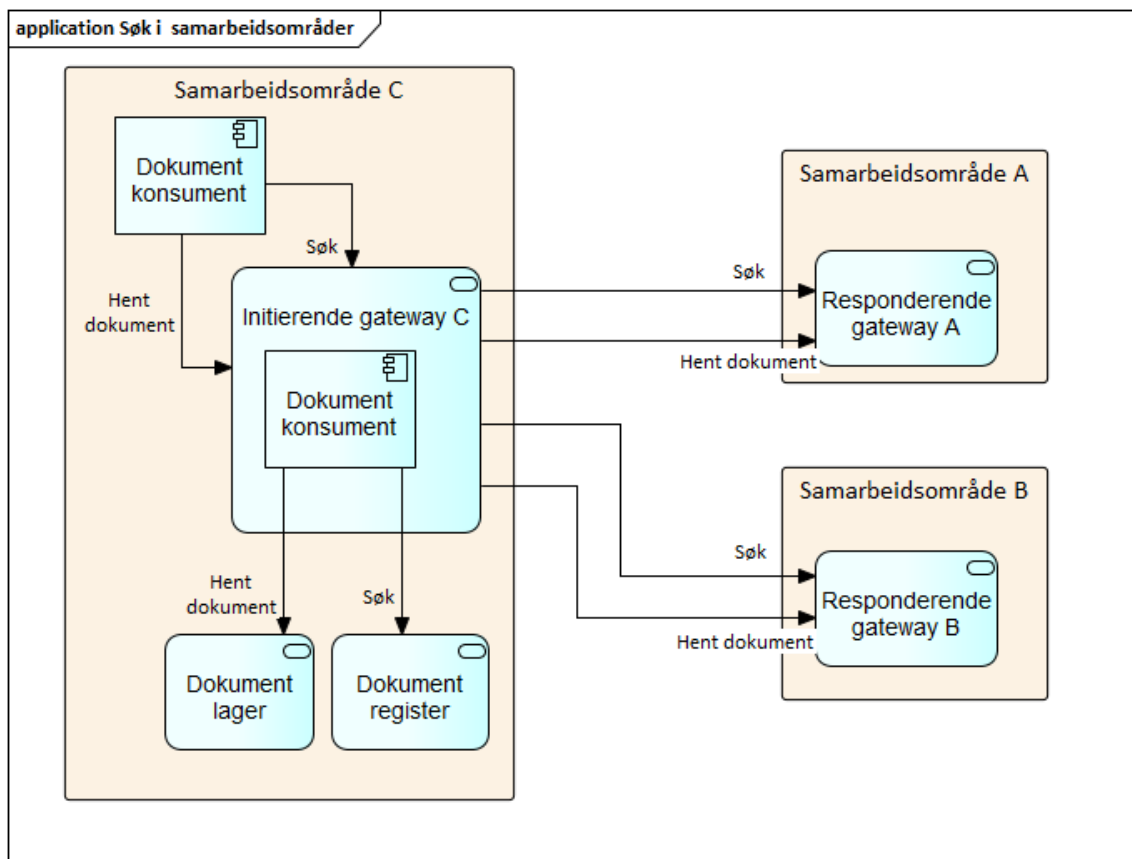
application Søk i samarbeidsområder

Samarbeidsområde C

Dokument konsument

Søk

Hent dokument

Initierende gateway C

Dokument konsument

Hent dokument

Søk

Dokument lager

Dokument register

Samarbeidsområde A

Søk

Responderende gateway A

Hent dokument

Samarbeidsområde B

Søk

Responderende gateway B

Hent dokument